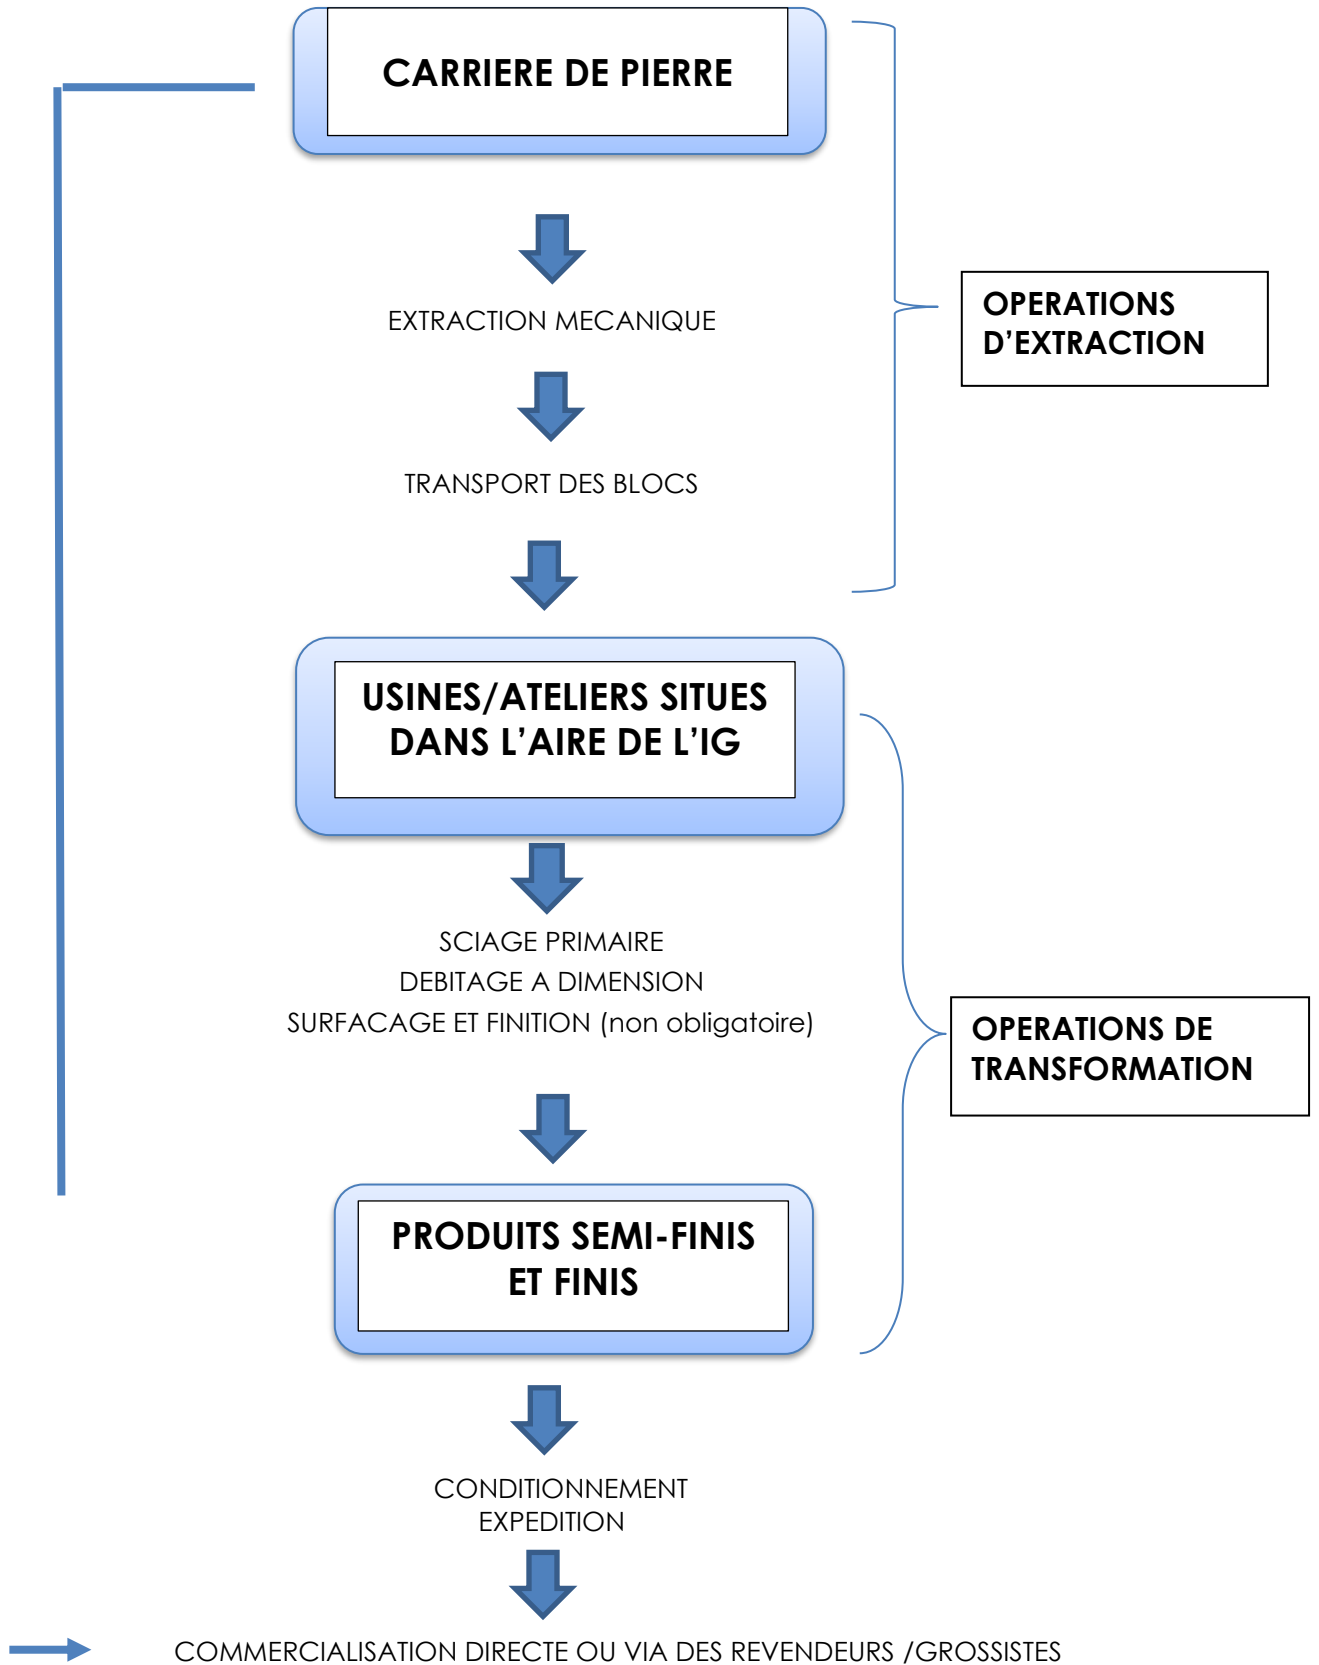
CARRIERE DE PIERRE

EXTRACTION MECANIQUE

TRANSPORT DES BLOCS

OPERATIONS D'EXTRACTION

USINES/ATELIERS SITUES DANS L'AIRE DE L'IG

SCIAGE PRIMAIRE
DEBITAGE A DIMENSION
SURFACAGE ET FINITION (non obligatoire)

OPERATIONS DE TRANSFORMATION

PRODUITS SEMI-FINIS ET FINIS

CONDITIONNEMENT
EXPEDITION

COMMERCIALISATION DIRECTE OU VIA DES REVENDEURS /GROSSISTES